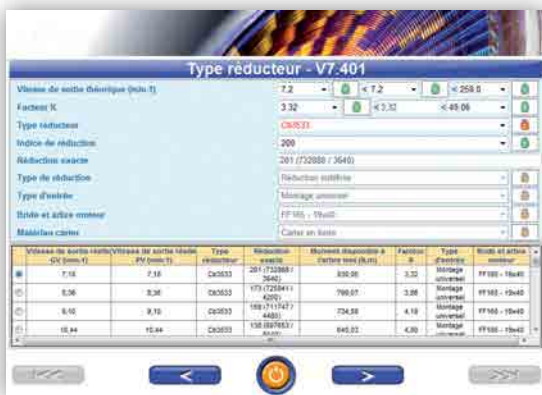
Type réducteur - V7.401

Vitesse de sortie théorique (min-1) | 7.2 | < 7.2 | < 259.0

Facteur K | 3.32 | < 3.32 | < 49.06

Type réducteur | Ck3533

Indice de réduction | 200

Réduction exacte | 201 (732888 / 3640)

Type de réduction | Réduction préférée

Type d'entrée | Montage universel

Bride et arbre moteur | FF165 - 19x40

Matériau carter | Carter en fonte

| | Vitesse de sortie réelle GV (min-1) | Vitesse de sortie réelle PV (min-1) | Type réducteur | Réduction exacte | Moment disponible à l'arbre lent (N.m) | Facteur K | Type d'entrée | Bride et arbre moteur |
|---|---|---|---|---|---|---|---|---|
| ◉ | 7,16 | 7,16 | Ck3533 | 201 (732888 / 3640) | 830,06 | 3,32 | Montage universel | FF165 - 19x40 |
| ○ | 8,36 | 8,36 | Ck3533 | 173 (725841 / 4200) | 769,07 | 3,86 | Montage universel | FF165 - 19x40 |
| ○ | 9,10 | 9,10 | Ck3533 | 159 (711747 / 4480) | 734,58 | 4,19 | Montage universel | FF165 - 19x40 |
| ○ | 10,44 | 10,44 | Ck3533 | 138 (697653 / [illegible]) | 645,22 | 4,90 | Montage universel | FF165 - 19x40 |

|<< < > >>|